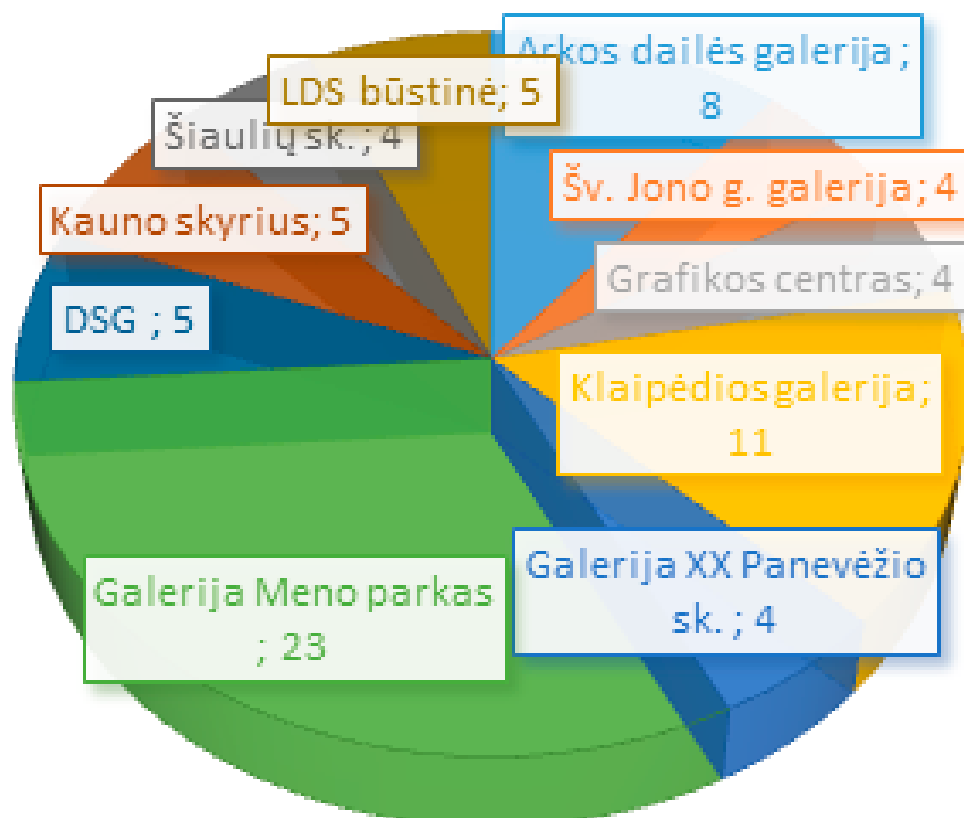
Arkos dailės galerija ; 8

Šv. Jono g. galerija; 4

Grafikos centras; 4

Klaipėdios galerija; 11

Galerija XX Panevėžio sk. ; 4

Galerija Meno parkas ; 23

DSG ; 5

Kauno skyrius; 5

Šiaulių sk. ; 4

LDS būstinė; 5